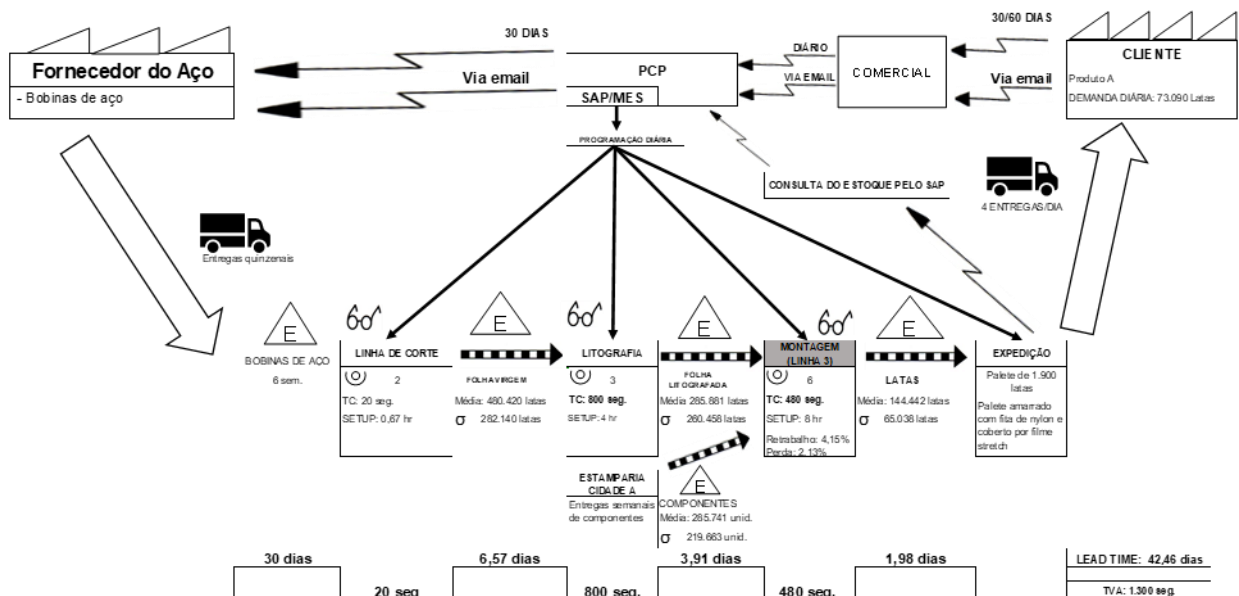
Fornecedor do Aço
- Bobinas de aço

30 DIAS
Via email

PCP
SAP/MES

DIÁRIO
VIA EMAIL
COMERCIAL

30/60 DIAS
Via email

CLIENTE
Produto A
DEMANDA DIÁRIA: 73.090 Latas

PROGRAMAÇÃO DIÁRIA

CONSULTA DO ESTOQUE PELO SAP

4 ENTREGAS/DIA

Entregas quinzenais

E
BOBINAS DE AÇO
6 sem.

LINHA DE CORTE
2
TC: 20 seg.
SETUP: 0,67 hr

E
FOLHA VIRGEM
Média: 480.420 latas
σ 282.140 latas

LITOGRAFIA
3
TC: 800 seg.
SETUP: 4 hr

E
FOLHA LITOGRAFADA
Média: 285.881 latas
σ 260.458 latas

MONTAGEM (LINHA 3)
6
TC: 480 seg.
SETUP: 8 hr
Retrabalho: 4,15%
Perda: 2,13%

E
LATAS
Média: 144.442 latas
σ 65.038 latas

EXPEDIÇÃO
Palete de 1.900 latas
Palete amarrado com fita de nylon e coberto por filme stretch

ESTAMPARIA CIDADE A
Entregas semanais de componentes

E
COMPONENTES
Média: 265.741 unid.
σ 219.663 unid.

30 dias
20 seg
6,57 dias
800 seg.
3,91 dias
480 seg.
1,98 dias

LEAD TIME: 42,46 dias
TVA: 1.300 seg.